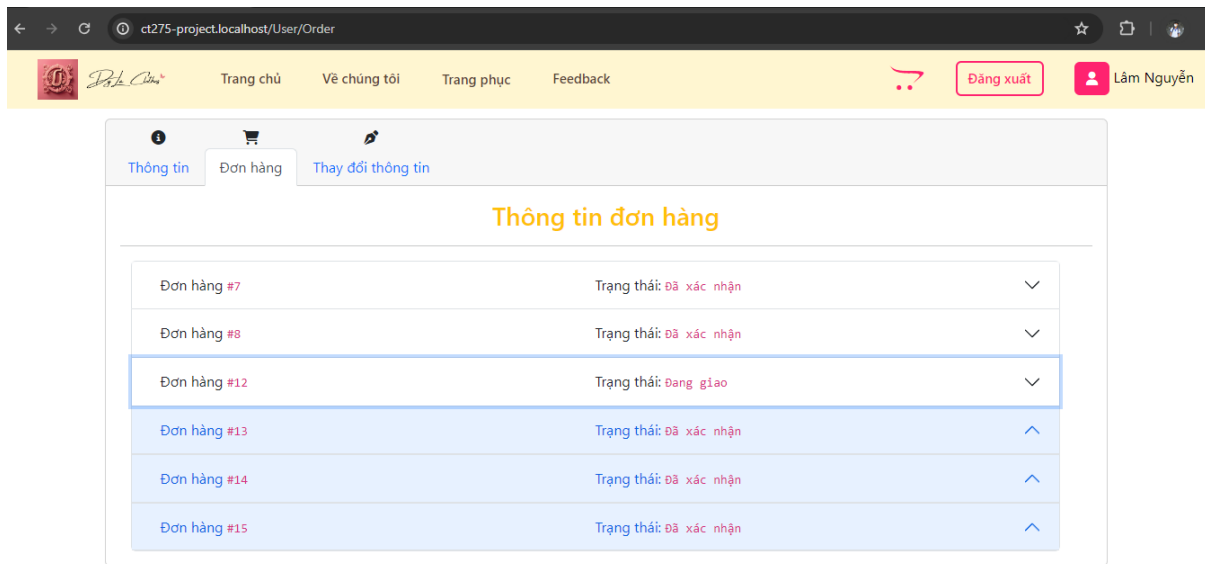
ct275-project.localhost/User/Order

Trang chủ
Về chúng tôi
Trang phục
Feedback
Đăng xuất
Lâm Nguyễn

Thông tin
Đơn hàng
Thay đổi thông tin

Thông tin đơn hàng

Đơn hàng #7 Trạng thái: Đã xác nhận
Đơn hàng #8 Trạng thái: Đã xác nhận
Đơn hàng #12 Trạng thái: Đang giao
Đơn hàng #13 Trạng thái: Đã xác nhận
Đơn hàng #14 Trạng thái: Đã xác nhận
Đơn hàng #15 Trạng thái: Đã xác nhận